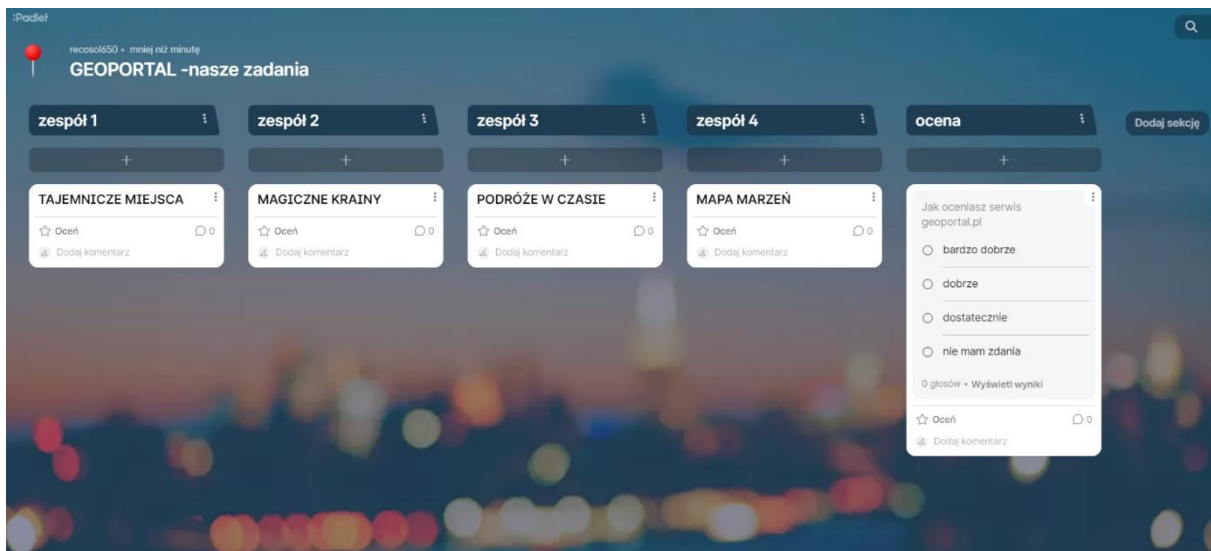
:Padlet

recosol650 • mniej niż minutę
GEOPORTAL -nasze zadania

zespół 1
+
TAJEMNICZE MIEJSCA
Oceń 0
Dodaj komentarz

zespół 2
+
MAGICZNE KRAINY
Oceń 0
Dodaj komentarz

zespół 3
+
PODRÓŻE W CZASIE
Oceń 0
Dodaj komentarz

zespół 4
+
MAPA MARZEŃ
Oceń 0
Dodaj komentarz

ocena
+
Jak oceniasz serwis geoportal.pl
bardzo dobrze
dobrze
dostatecznie
nie mam zdania
0 głosów • Wyświetl wyniki
Oceń 0
Dodaj komentarz

Dodaj sekcję